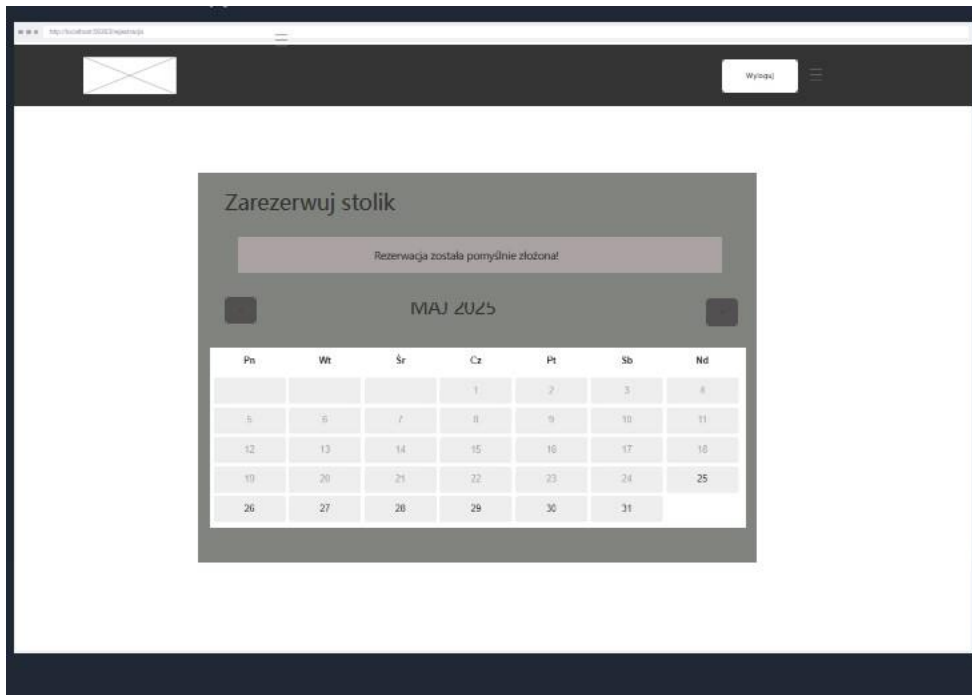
http://localhost:5000/rejestracja

Wyloguj

Zarezerwuj stolik

Rezerwacja została pomyślnie złożona!

MAJ 2025

| Pn | Wt | Śr | Cz | Pt | Sb | Nd |
|---|---|---|---|---|---|---|
| | | | 1 | 2 | 3 | 4 |
| 5 | 6 | 7 | 8 | 9 | 10 | 11 |
| 12 | 13 | 14 | 15 | 16 | 17 | 18 |
| 19 | 20 | 21 | 22 | 23 | 24 | 25 |
| 26 | 27 | 28 | 29 | 30 | 31 | |